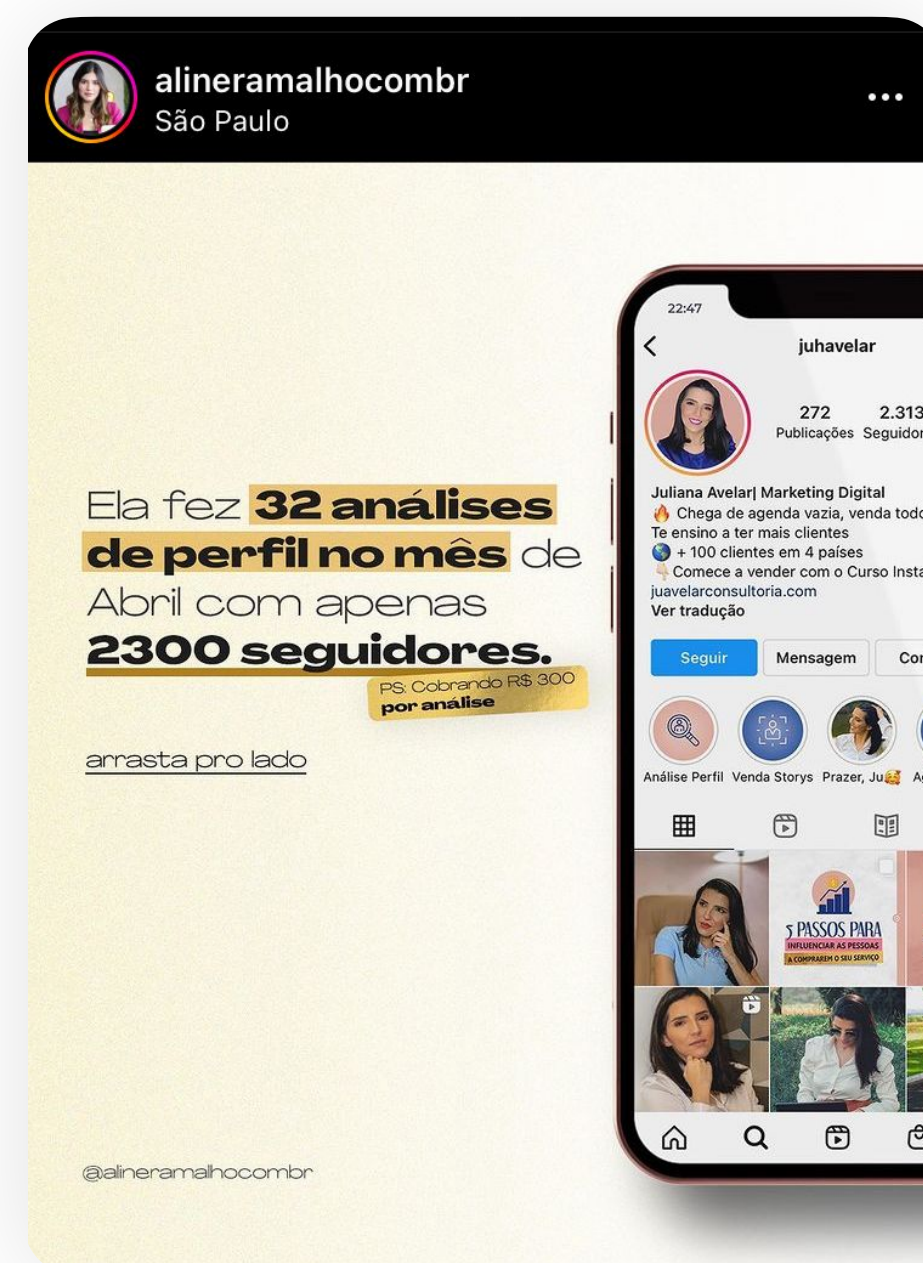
alineramalhocombr
São Paulo

Ela fez **32 análises de perfil no mês** de Abril com apenas **2300 seguidores.**

PS: Cobrando R$ 300 **por análise**

arrasta pro lado

@alineramalhocombr

22:47

juhavelar

272 Publicações

2.313 Seguidor

Juliana Avelar| Marketing Digital
🔥 Chega de agenda vazia, venda todo
Te ensino a ter mais clientes
🌎 + 100 clientes em 4 países
👇 Comece a vender com o Curso Insta
juavelarconsultoria.com
Ver tradução

Seguir
Mensagem
Co

Análise Perfil
Venda Storys
Prazer, Ju🥰
A

5 PASSOS PARA
INFLUENCIAR AS PESSOAS
A COMPRAREM O SEU SERVIÇO